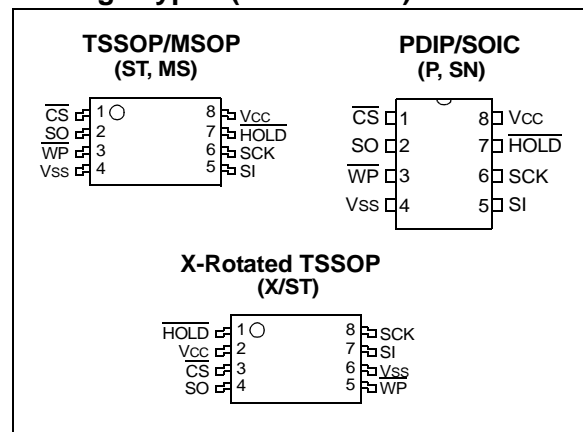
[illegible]

TSSOP/MSOP
(ST, MS)

$\overline{CS}$ 1
SO 2
$\overline{WP}$ 3
Vss 4
8 Vcc
7 $\overline{HOLD}$
6 SCK
5 SI

PDIP/SOIC
(P, SN)

$\overline{CS}$ 1
SO 2
$\overline{WP}$ 3
Vss 4
8 Vcc
7 $\overline{HOLD}$
6 SCK
5 SI

X-Rotated TSSOP
(X/ST)

$\overline{HOLD}$ 1
Vcc 2
$\overline{CS}$ 3
SO 4
8 SCK
7 SI
6 Vss
5 $\overline{WP}$